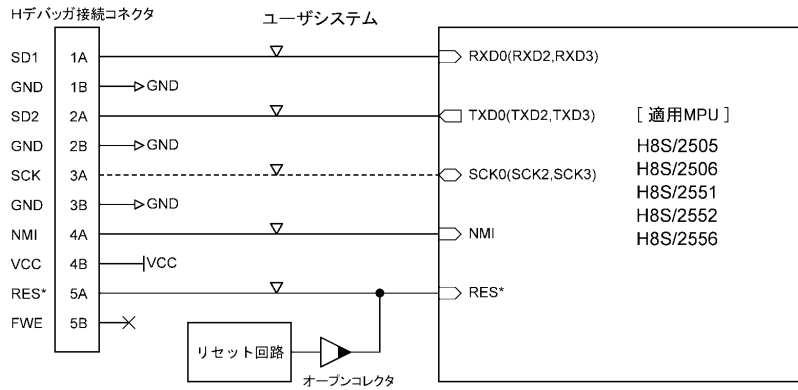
Hデバッガ接続コネクタ

ユーザシステム

| SD1 | 1A |
|---|---|
| GND | 1B |
| SD2 | 2A |
| GND | 2B |
| SCK | 3A |
| GND | 3B |
| NMI | 4A |
| VCC | 4B |
| RES* | 5A |
| FWE | 5B |

GND
GND
GND
VCC

RXD0(RXD2,RXD3)
TXD0(TXD2,TXD3)
SCK0(SCK2,SCK3)
NMI
RES*

リセット回路
オープンコレクタ

[ 適用MPU ]
H8S/2505
H8S/2506
H8S/2551
H8S/2552
H8S/2556